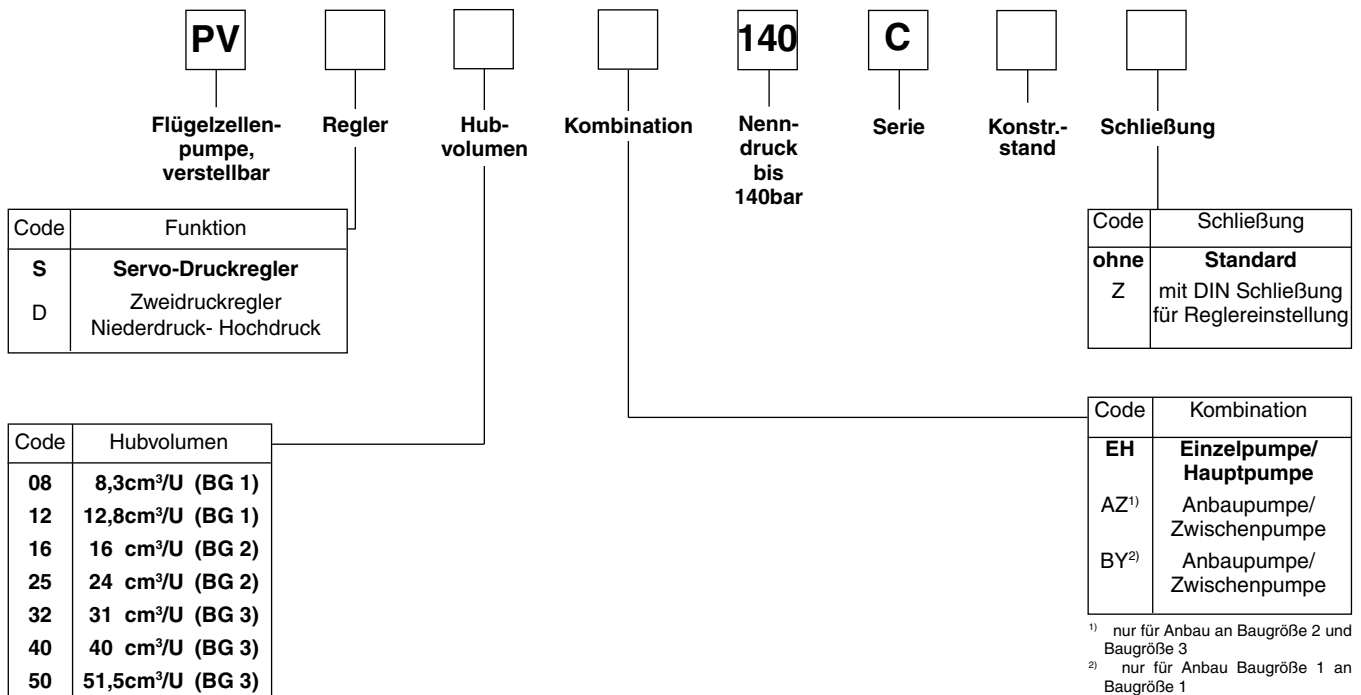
PV

140

C

Flügelzellenpumpe, verstellbar

Regler

Hubvolumen

Kombination

Nenndruck bis 140bar

Serie

Konstr.-stand

Schließung

| Code | Funktion |
|---|---|
| **S** | **Servo-Druckregler** |
| D | Zweidruckregler Niederdruck- Hochdruck |

| Code | Schließung |
|---|---|
| **ohne** | **Standard** |
| Z | mit DIN Schließung für Reglereinstellung |

| Code | Hubvolumen |
|---|---|
| **08** | **8,3cm³/U (BG 1)** |
| **12** | **12,8cm³/U (BG 1)** |
| **16** | **16 cm³/U (BG 2)** |
| **25** | **24 cm³/U (BG 2)** |
| **32** | **31 cm³/U (BG 3)** |
| **40** | **40 cm³/U (BG 3)** |
| **50** | **51,5cm³/U (BG 3)** |

| Code | Kombination |
|---|---|
| **EH** | **Einzelpumpe/ Hauptpumpe** |
| AZ$^{1)}$ | Anbaupumpe/ Zwischenpumpe |
| BY$^{2)}$ | Anbaupumpe/ Zwischenpumpe |

$^{1)}$ nur für Anbau an Baugröße 2 und Baugröße 3
$^{2)}$ nur für Anbau Baugröße 1 an Baugröße 1